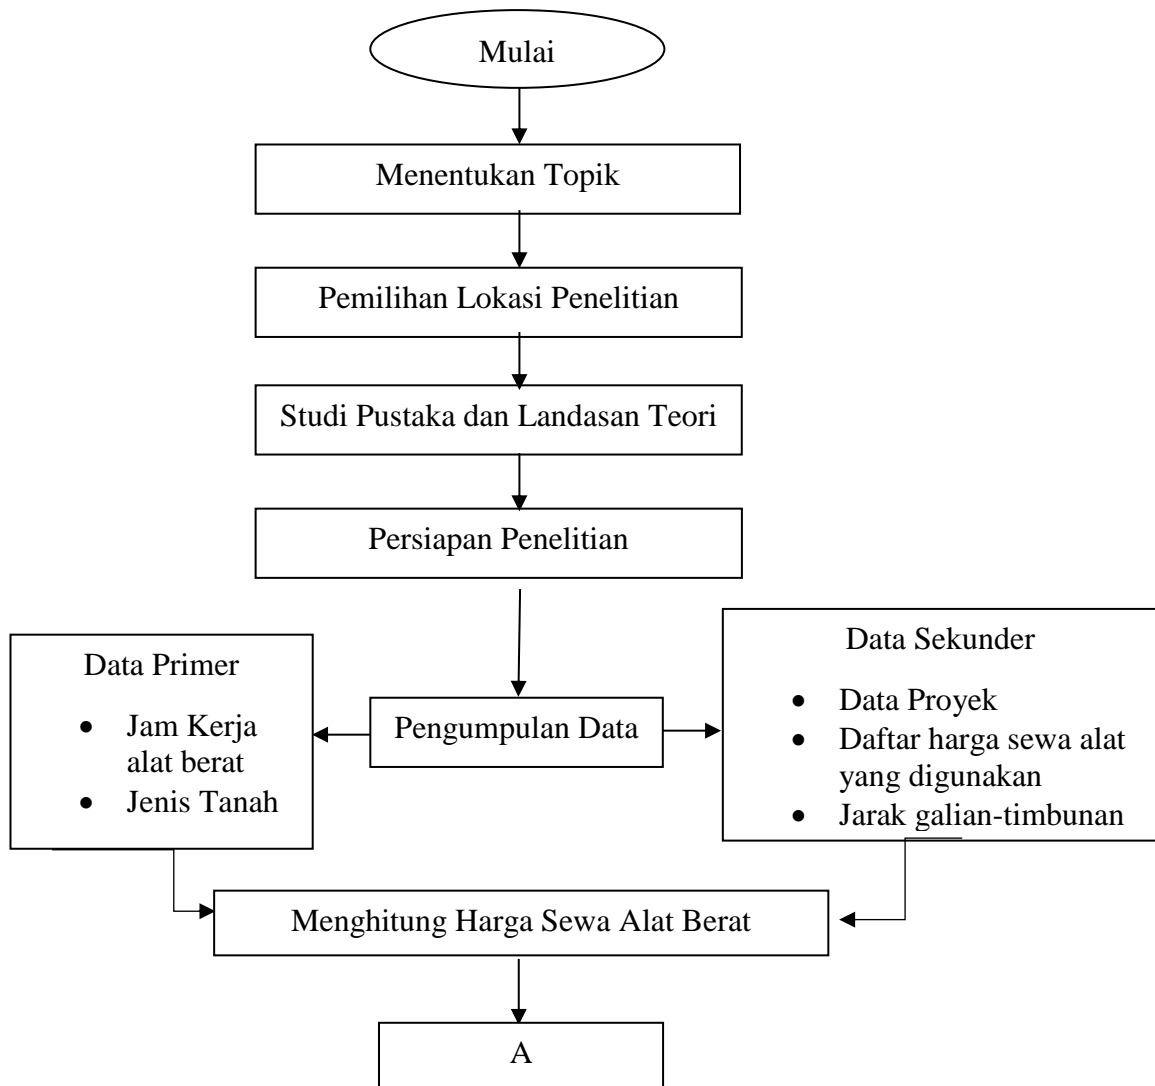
Mulai

Menentukan Topik

Pemilihan Lokasi Penelitian

Studi Pustaka dan Landasan Teori

Persiapan Penelitian

Data Primer

- Jam Kerja alat berat
- Jenis Tanah

Pengumpulan Data

Data Sekunder

- Data Proyek
- Daftar harga sewa alat yang digunakan
- Jarak galian-timbunan

Menghitung Harga Sewa Alat Berat

A